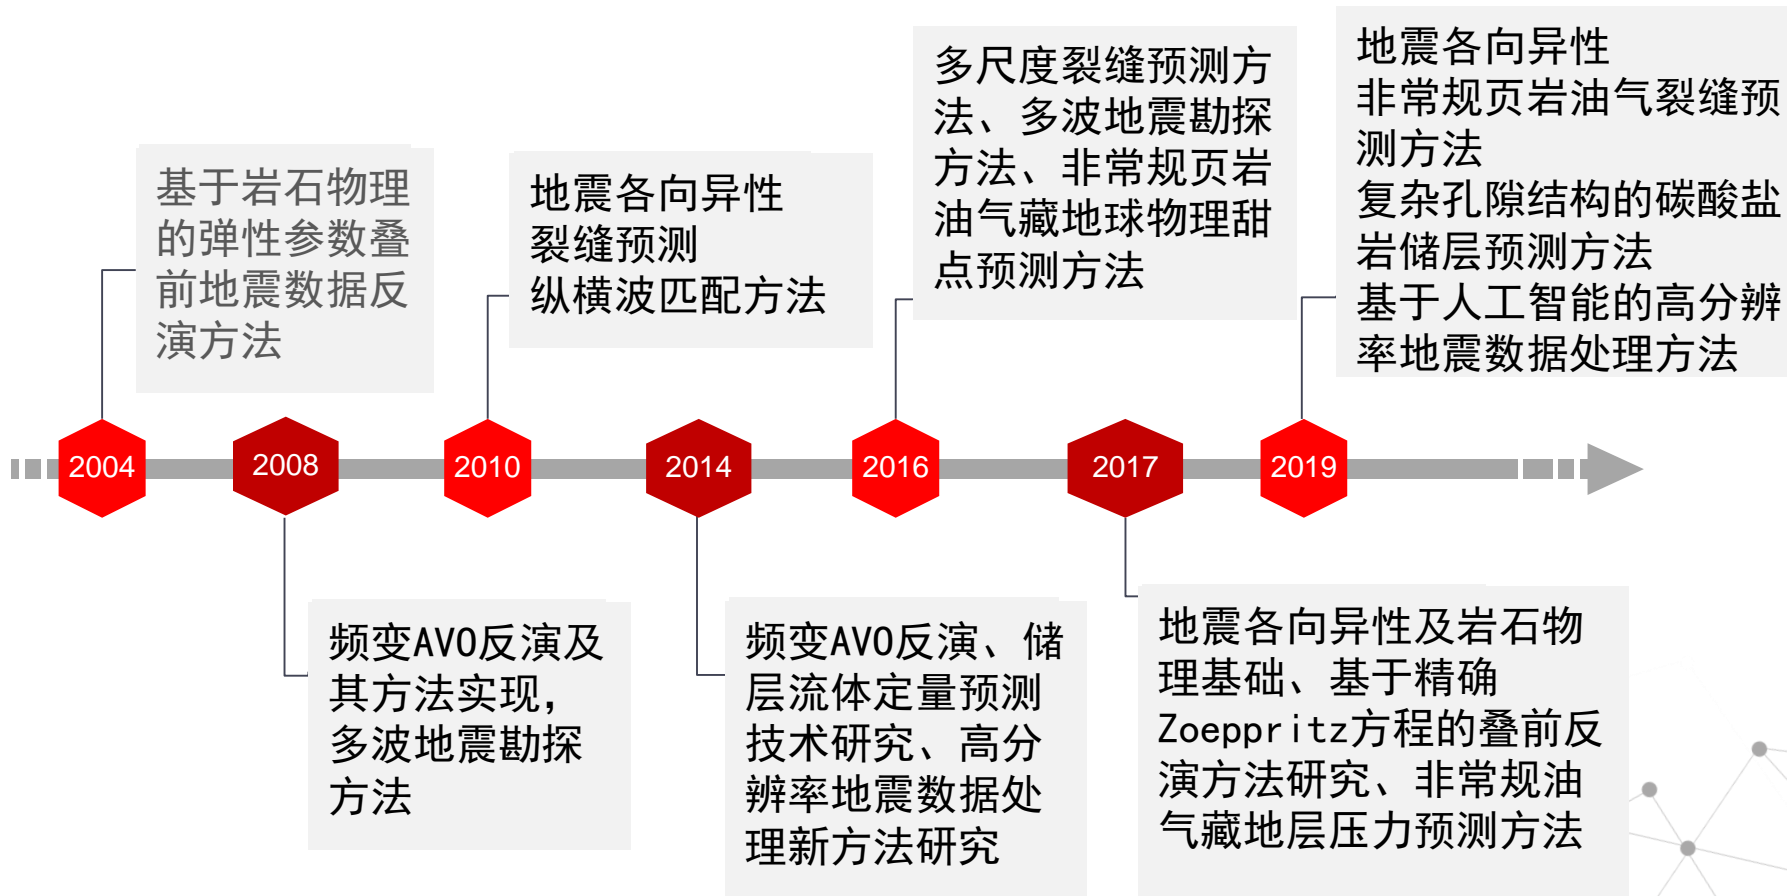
基于岩石物理的弹性参数叠前地震数据反演方法

地震各向异性
裂缝预测
纵横波匹配方法

多尺度裂缝预测方法、多波地震勘探方法、非常规页岩油气藏地球物理甜点预测方法

地震各向异性
非常规页岩油气裂缝预测方法
复杂孔隙结构的碳酸盐岩储层预测方法
基于人工智能的高分辨率地震数据处理方法

2004

2008

2010

2014

2016

2017

2019

频变AVO反演及其方法实现，多波地震勘探方法

频变AVO反演、储层流体定量预测技术研究、高分辨率地震数据处理新方法研究

地震各向异性及岩石物理基础、基于精确Zoeppritz方程的叠前反演方法研究、非常规油气藏地层压力预测方法